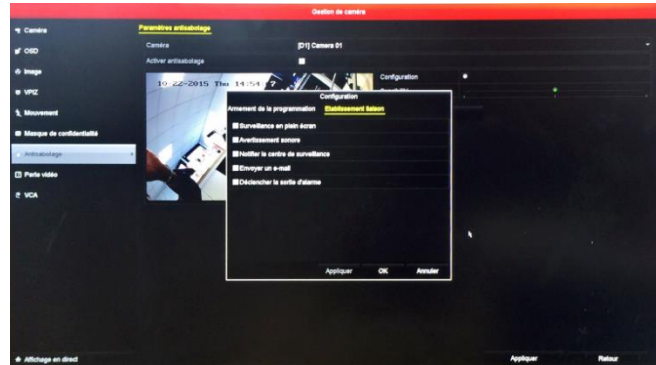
Gestion de caméra

Caméra
OSD
Image
VPIZ
Mouvement
Masque de confidentialité
Antisabotage
Perte vidéo
VCA

Paramètres antisabotage

Caméra
[D1] Camera 01
Activer antisabotage

10-22-2015 Thu 14:5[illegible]

Configuration

Configuration

Armement de la programmation
Etablissement liaison

Surveillance en plein écran
Avertissement sonore
Notifier le centre de surveillance
Envoyer un e-mail
Déclencher la sortie d'alarme

Appliquer
OK
Annuler

Affichage en direct
Appliquer
Retour